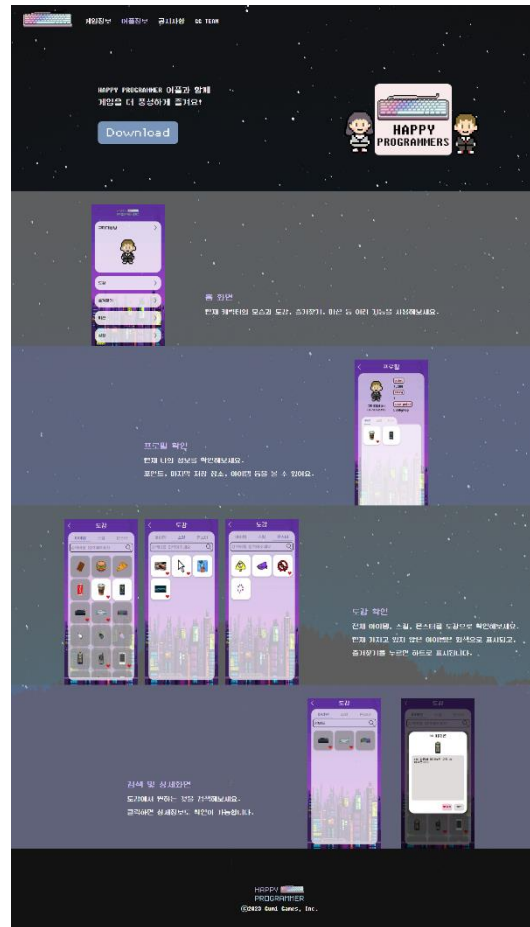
게임정보 어플정보 공지사항 GG TEAM

HAPPY PROGRAMMER 어플과 함께 게임을 더 생생하게 즐겨요!

Download

HAPPY PROGRAMMERS

홈 화면

현재 캐릭터의 모습과 도감, 즐겨찾기, 미션 등 여러 기능을 사용해보세요.

프로필

프로필 확인

현재 나의 정보를 확인해보세요.

포인트, 미지막 저장 장소, 아이템 등을 볼 수 있어요.

도감 도감 도감

도감 확인

전체 아이템, 스킬, 몬스터를 도감으로 확인해보세요.

현재 가지고 있지 않은 아이템은 회색으로 표시되고,

즐겨찾기를 누르면 하트로 표시됩니다.

도감

검색 및 상세화면

도감에서 원하는 것을 검색해보세요.

클릭하면 상세정보 확인이 가능합니다.

HAPPY PROGRAMMER

ⓒ2023 Gumi Games, Inc.